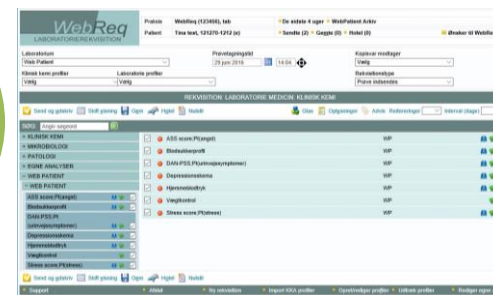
WebReq
LABORATORIEREKVISITION

Praksis WebReq (123456), test
Patient Tina test, 121270-1212 (k)

• De sidste 4 uger • WebPatient Arkiv
• Sendte (2) • Gegte (0) • Hotel (0)
Ønsker til WebRe

Laboratorium
Web Patient
Prøvetagningsdat
29 juni 2016 14:04
Kopisvar modtager
Vælg

Klinisk kemi profiler
Vælg
Laboratorie profiler
Vælg
Rekvisitionstype
Prøve indsendes

REKVISITION: LABORATORIE MEDICIN: KLINISK KEMI

Send og gdskriv Stilt grinng Gem Hjælp Nulstil
Gem Opfølgninger Advis Rediveringer Interval (dage)

SØG: Angiv søgeord

+ KLINISK KEMI
+ MIKROBIOLOGI
+ PATOLOGI
+ EGNE ANALYSER
- WEB PATIENT
- WEB PATIENT
ASS score;Pt(angst)
Bledsalkerprofil
DAN-PSS;Pt (urinvejssymptomer)
Depressionsskema
Hjemmeblodtryk
Vægtkontrol
Stress score;Pt(stress)

ASS score;Pt(angst) WP
Bledsalkerprofil WP
DAN-PSS;Pt(urinvejssymptomer) WP
Depressionsskema WP
Hjemmeblodtryk WP
Vægtkontrol WP
Stress score;Pt(stress) WP

Send og gdskriv Stilt grinng Gem Hjælp Nulstil

• Support • Afslut • Ny rekvisition • Import KKA profiler • Opret/rediger profiler • Udtræk profiler • Rediger egne